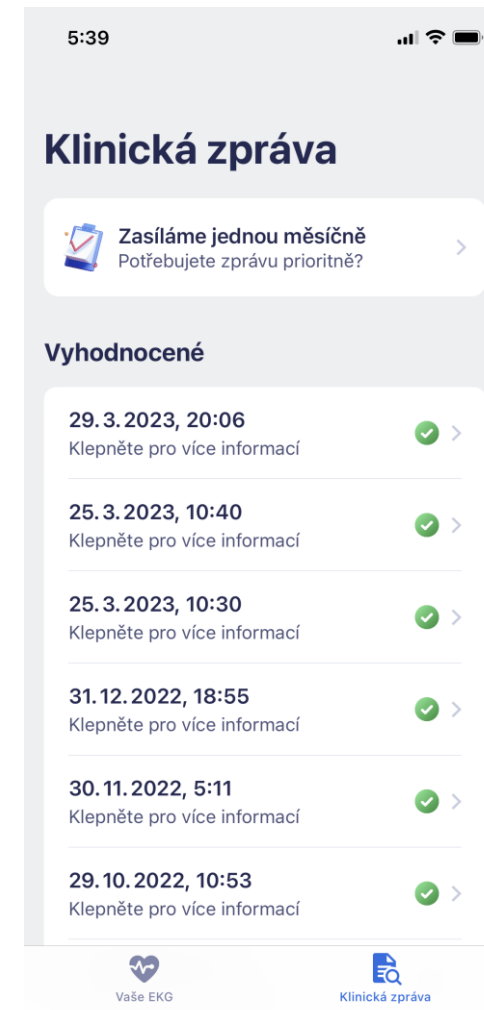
5:39

Klinická zpráva

Zasíláme jednou měsíčně
Potřebujete zprávu prioritně?

Vyhodnocené

29. 3. 2023, 20:06
Klepněte pro více informací

25. 3. 2023, 10:40
Klepněte pro více informací

25. 3. 2023, 10:30
Klepněte pro více informací

31. 12. 2022, 18:55
Klepněte pro více informací

30. 11. 2022, 5:11
Klepněte pro více informací

29. 10. 2022, 10:53
Klepněte pro více informací

Vaše EKG
Klinická zpráva